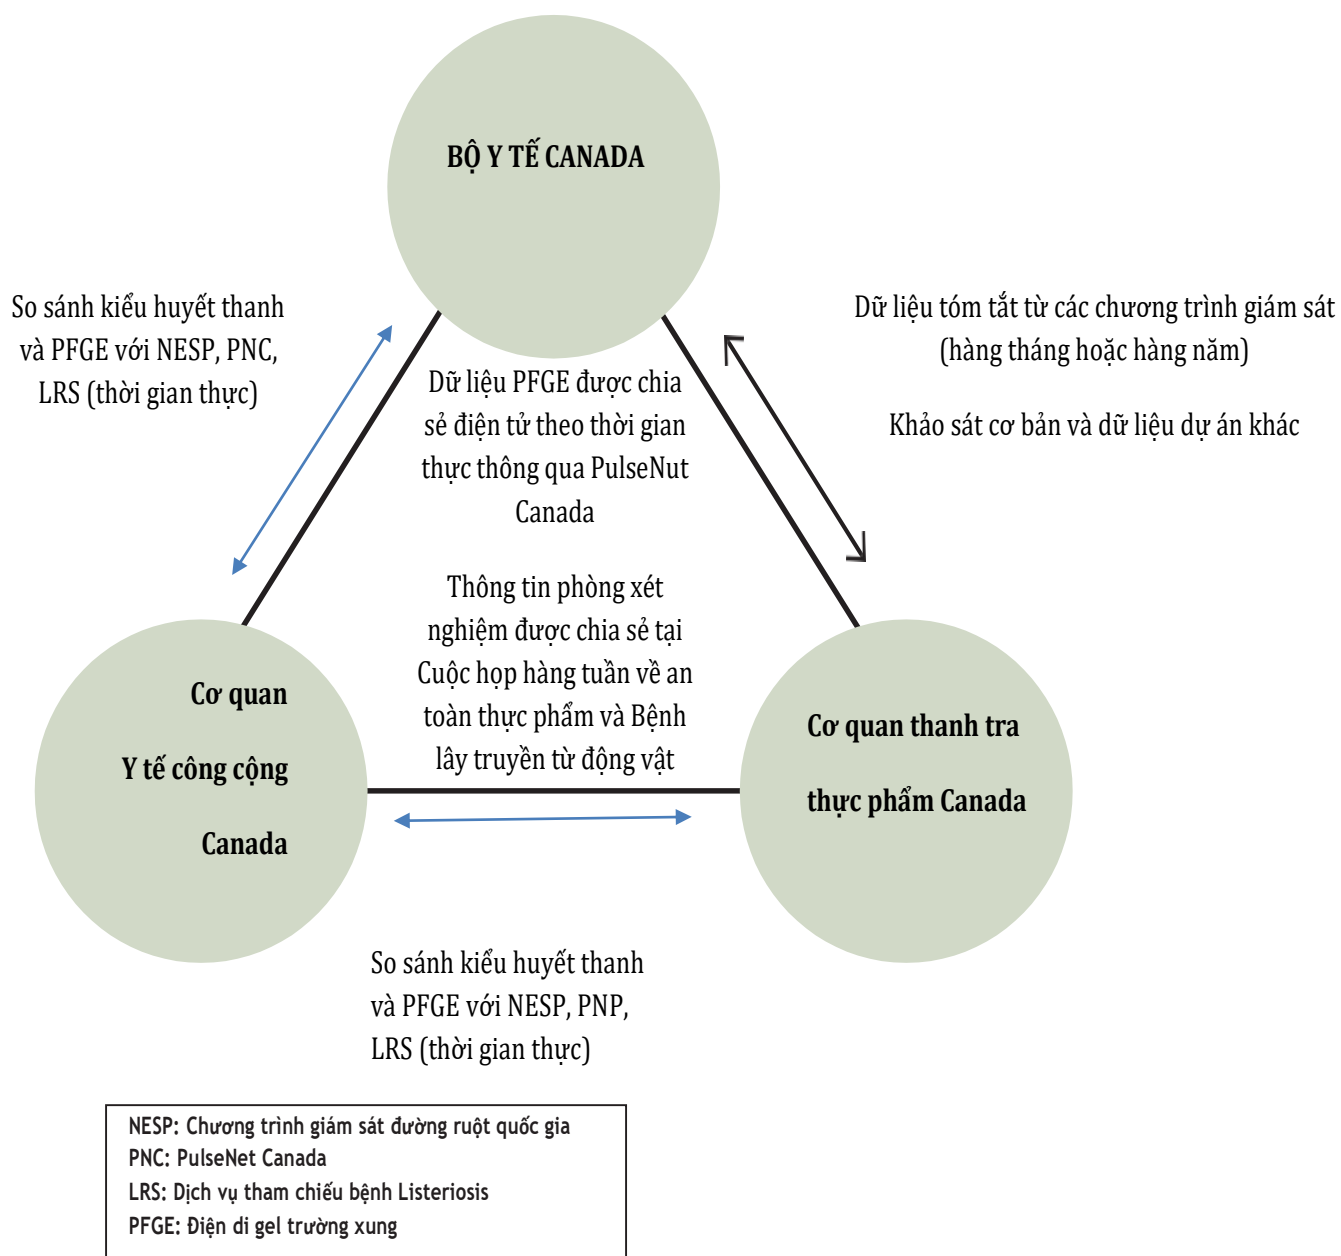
BỘ Y TẾ CANADA

So sánh kiểu huyết thanh và PFGE với NESP, PNC, LRS (thời gian thực)

Dữ liệu tóm tắt từ các chương trình giám sát (hàng tháng hoặc hàng năm)

Khảo sát cơ bản và dữ liệu dự án khác

Dữ liệu PFGE được chia sẻ điện tử theo thời gian thực thông qua PulseNut Canada

Thông tin phòng xét nghiệm được chia sẻ tại Cuộc họp hàng tuần về an toàn thực phẩm và Bệnh lây truyền từ động vật

Cơ quan

Y tế công cộng

Canada

Cơ quan thanh tra

thực phẩm Canada

So sánh kiểu huyết thanh và PFGE với NESP, PNP, LRS (thời gian thực)

NESP: Chương trình giám sát đường ruột quốc gia
PNC: PulseNet Canada
LRS: Dịch vụ tham chiếu bệnh Listeriosis
PFGE: Điện di gel trường xung